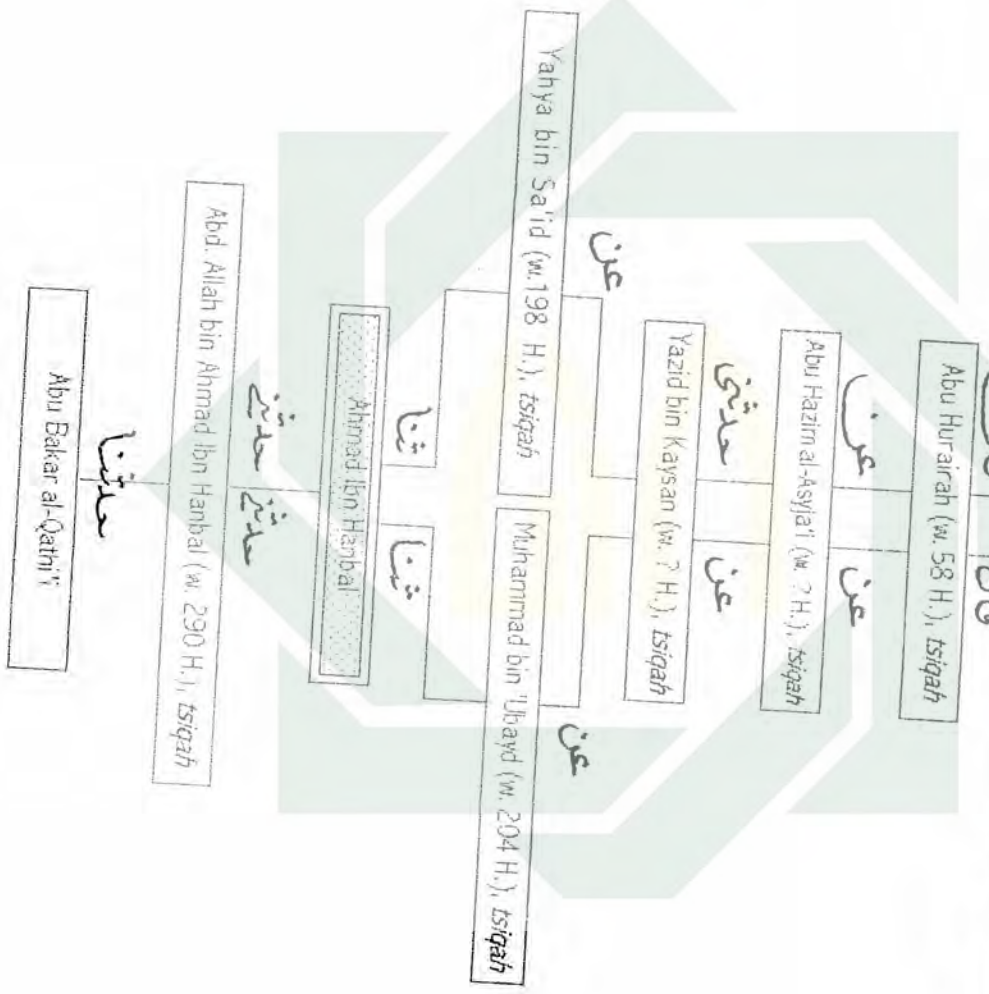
Abu Hurairah (w. 58 H.), tsiqah

عن

Abu Hazim al-Asyja'i (w. ? H.), tsiqah

عن

حدثني

Yazid bin Kaysan (w. ? H.), tsiqah

عن

عن

Yahya bin Sa'id (w. 198 H.), tsiqah

Muhammad bin 'Ubayd (w. 204 H.), tsiqah

عن

ثنا

ثنا

Ahmad Ibn Hanbal

حدثني

حدثني

Abd. Allah bin Ahmad Ibn Hanbal (w. 290 H.), tsiqah

حدثنا

Abu Bakar al-Qathi'i